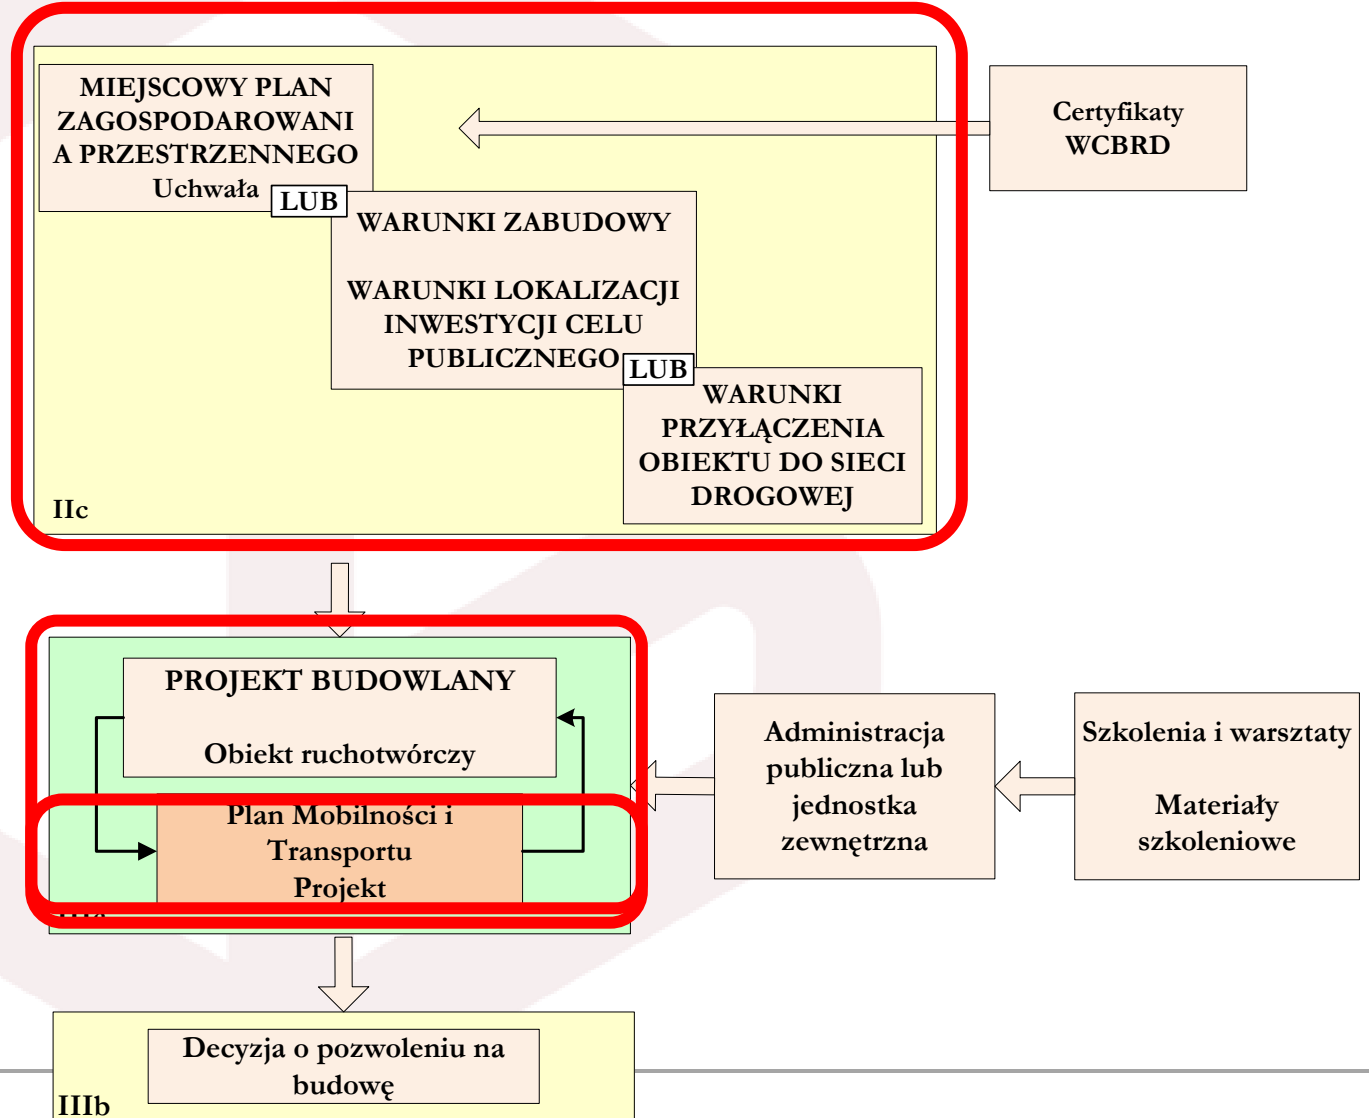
MIEJSCOWY PLAN ZAGOSPODAROWANI A PRZESTRZENNEGO
Uchwała

LUB

WARUNKI ZABUDOWY

WARUNKI LOKALIZACJI INWESTYCJI CELU PUBLICZNEGO

LUB

WARUNKI PRZYŁĄCZENIA OBIEKTU DO SIECI DROGOWEJ

IIc

Certyfikaty WCBRD

PROJEKT BUDOWLANY

Obiekt ruchotwórczy

Plan Mobilności i Transportu
Projekt

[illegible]

Administracja publiczna lub jednostka zewnętrzna

Szkolenia i warsztaty

Materiały szkoleniowe

Decyzja o pozwoleniu na budowę

IIIb